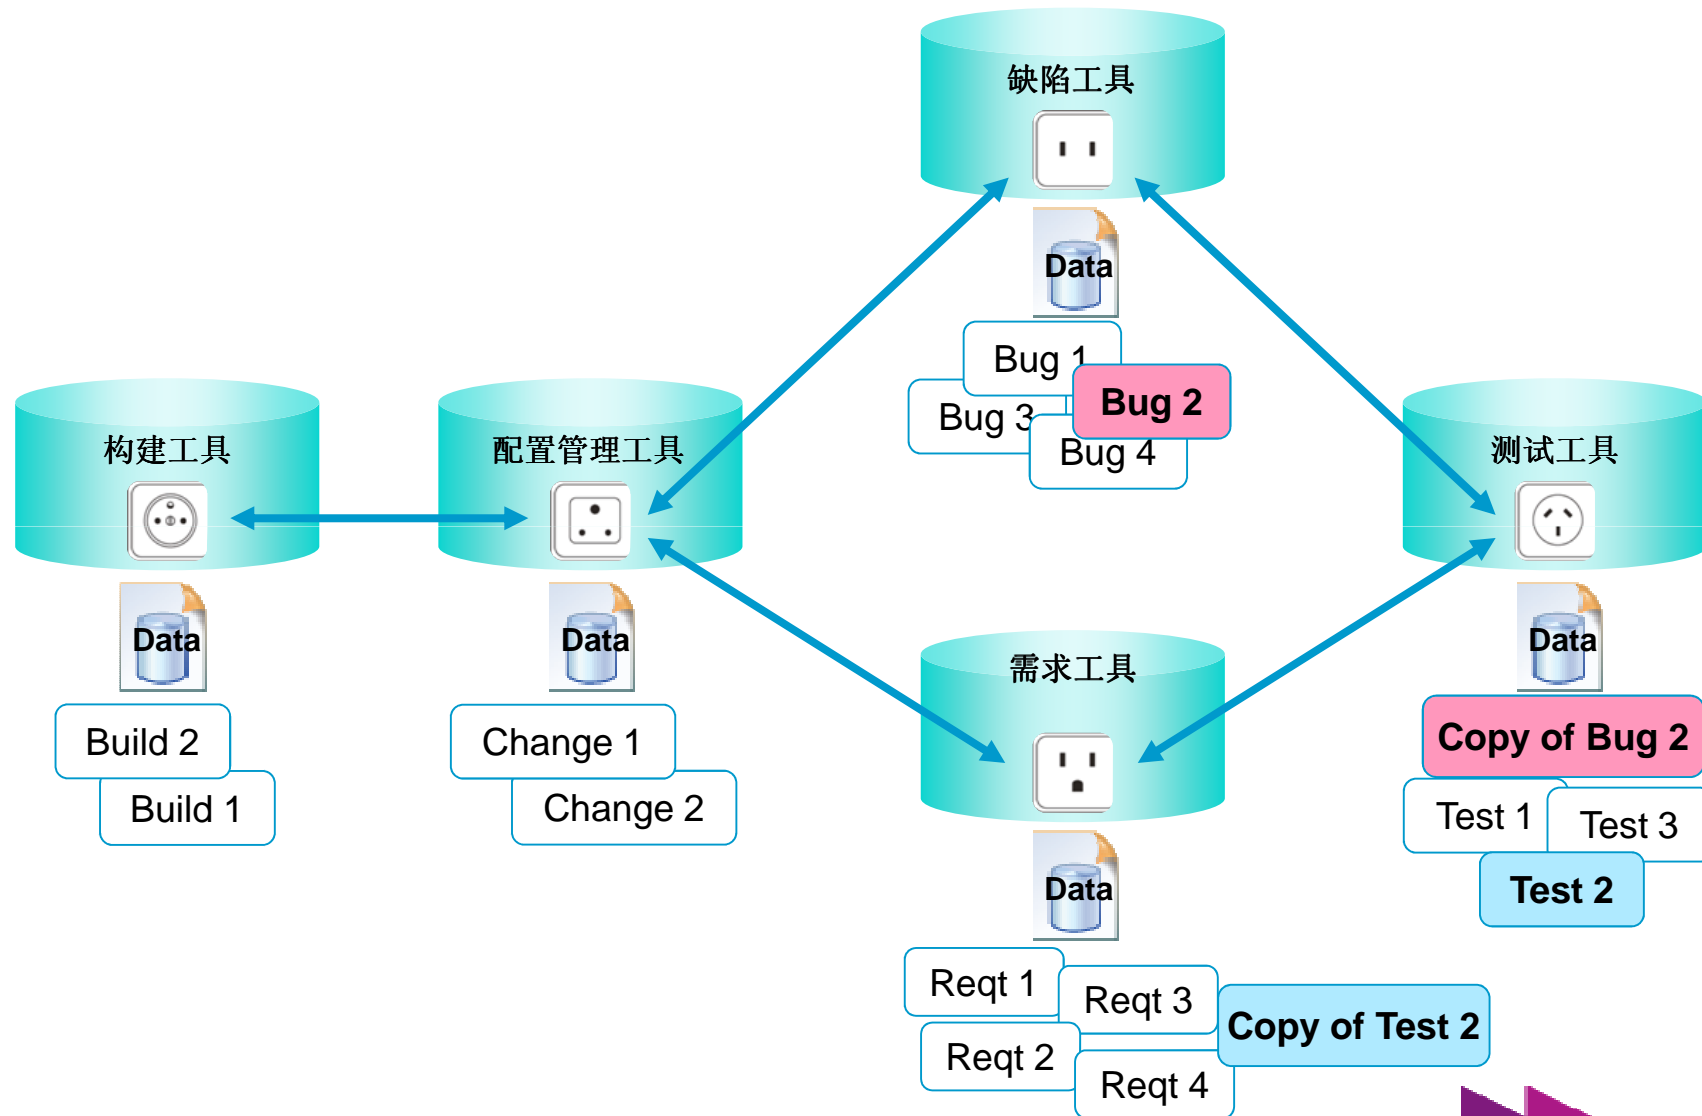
缺陷工具

Data

Bug 1

Bug 3

Bug 2

Bug 4

构建工具

Data

Build 2

Build 1

配置管理工具

Data

Change 1

Change 2

测试工具

Data

Copy of Bug 2

Test 1

Test 3

Test 2

需求工具

Data

Reqt 1

Reqt 3

Reqt 2

Reqt 4

Copy of Test 2